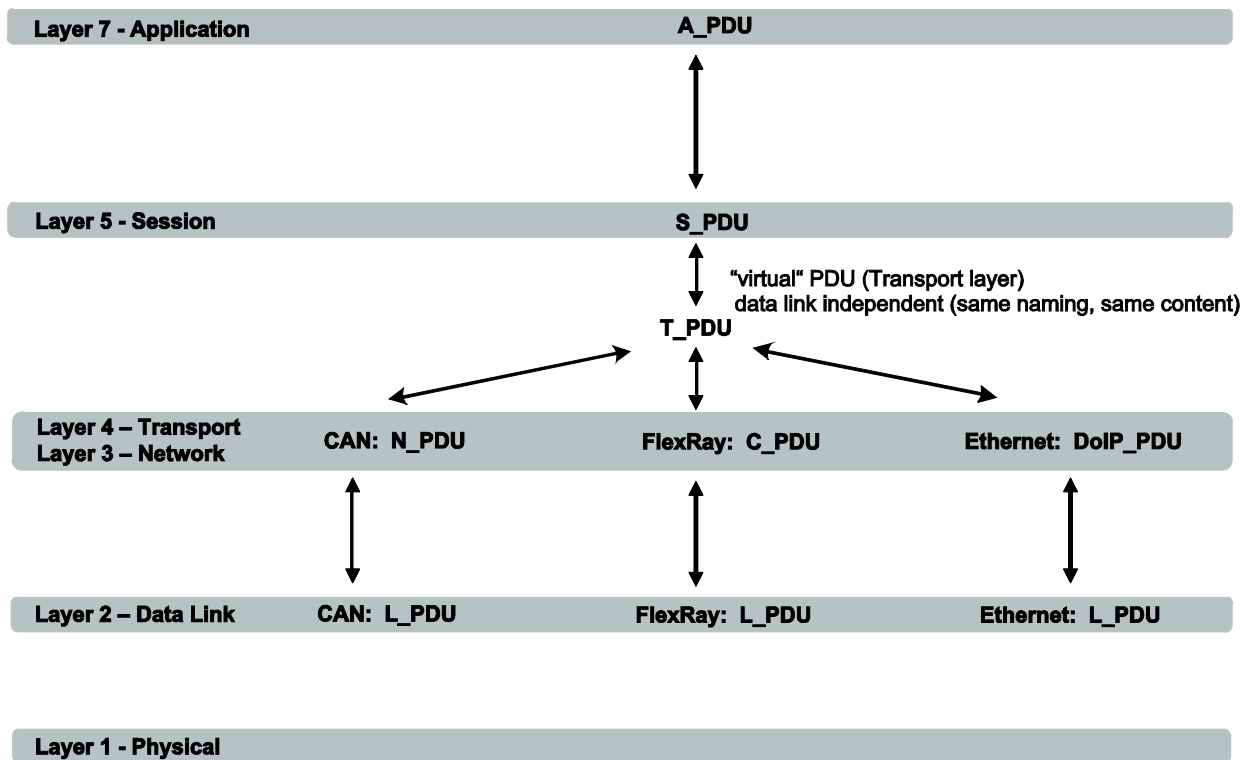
Layer 7 - Application
A_PDU

Layer 5 - Session
S_PDU

"virtual" PDU (Transport layer)
data link independent (same naming, same content)

T_PDU

Layer 4 – Transport
Layer 3 – Network
CAN: N_PDU
FlexRay: C_PDU
Ethernet: DoIP_PDU

Layer 2 – Data Link
CAN: L_PDU
FlexRay: L_PDU
Ethernet: L_PDU

Layer 1 - Physical